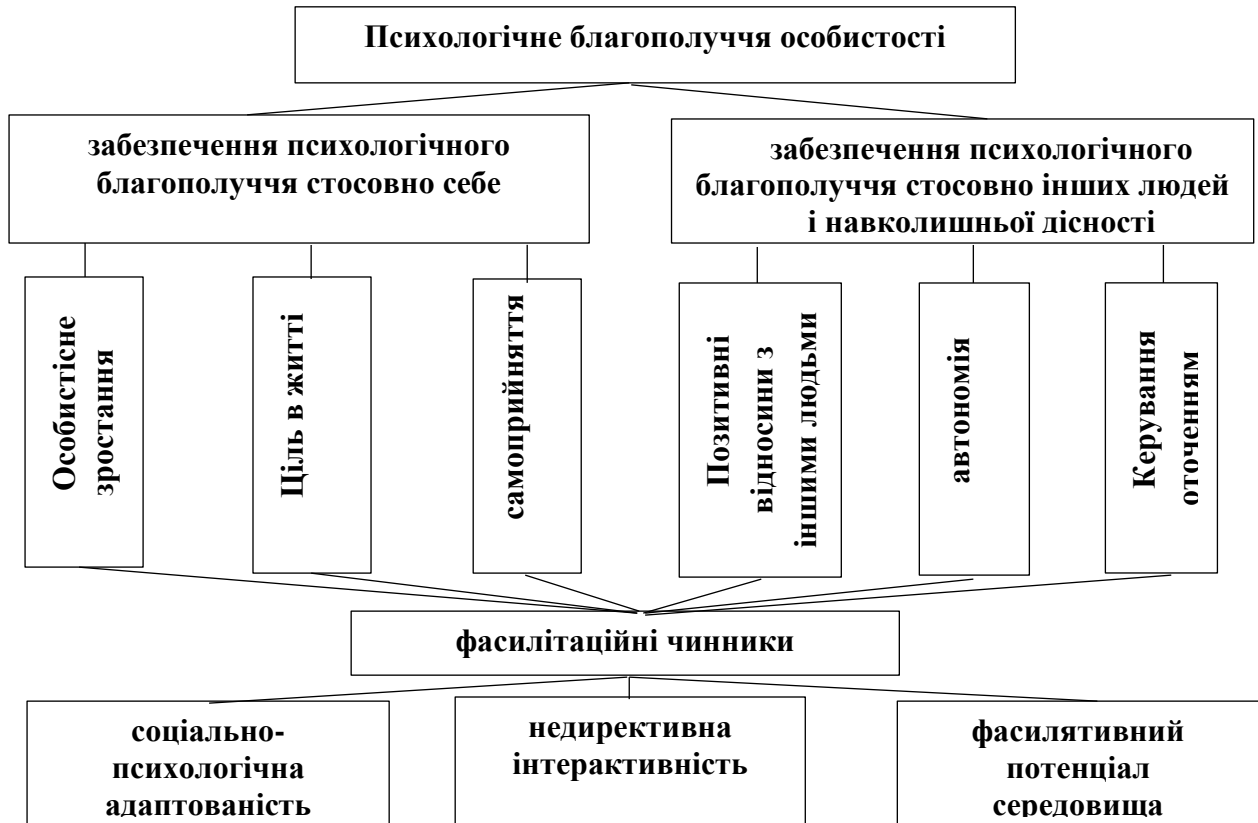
Психологічне благополуччя особистості

забезпечення психологічного благополуччя стосовно себе

забезпечення психологічного благополуччя стосовно інших людей і навколишньої дісності

Особистісне зростання

Ціль в житті

самоприйняття

Позитивні відносини з іншими людьми

автономія

Керування оточенням

фасилітаційні чинники

соціально-психологічна адаптованість

недирективна інтерактивність

фасилятивний потенціал середовища